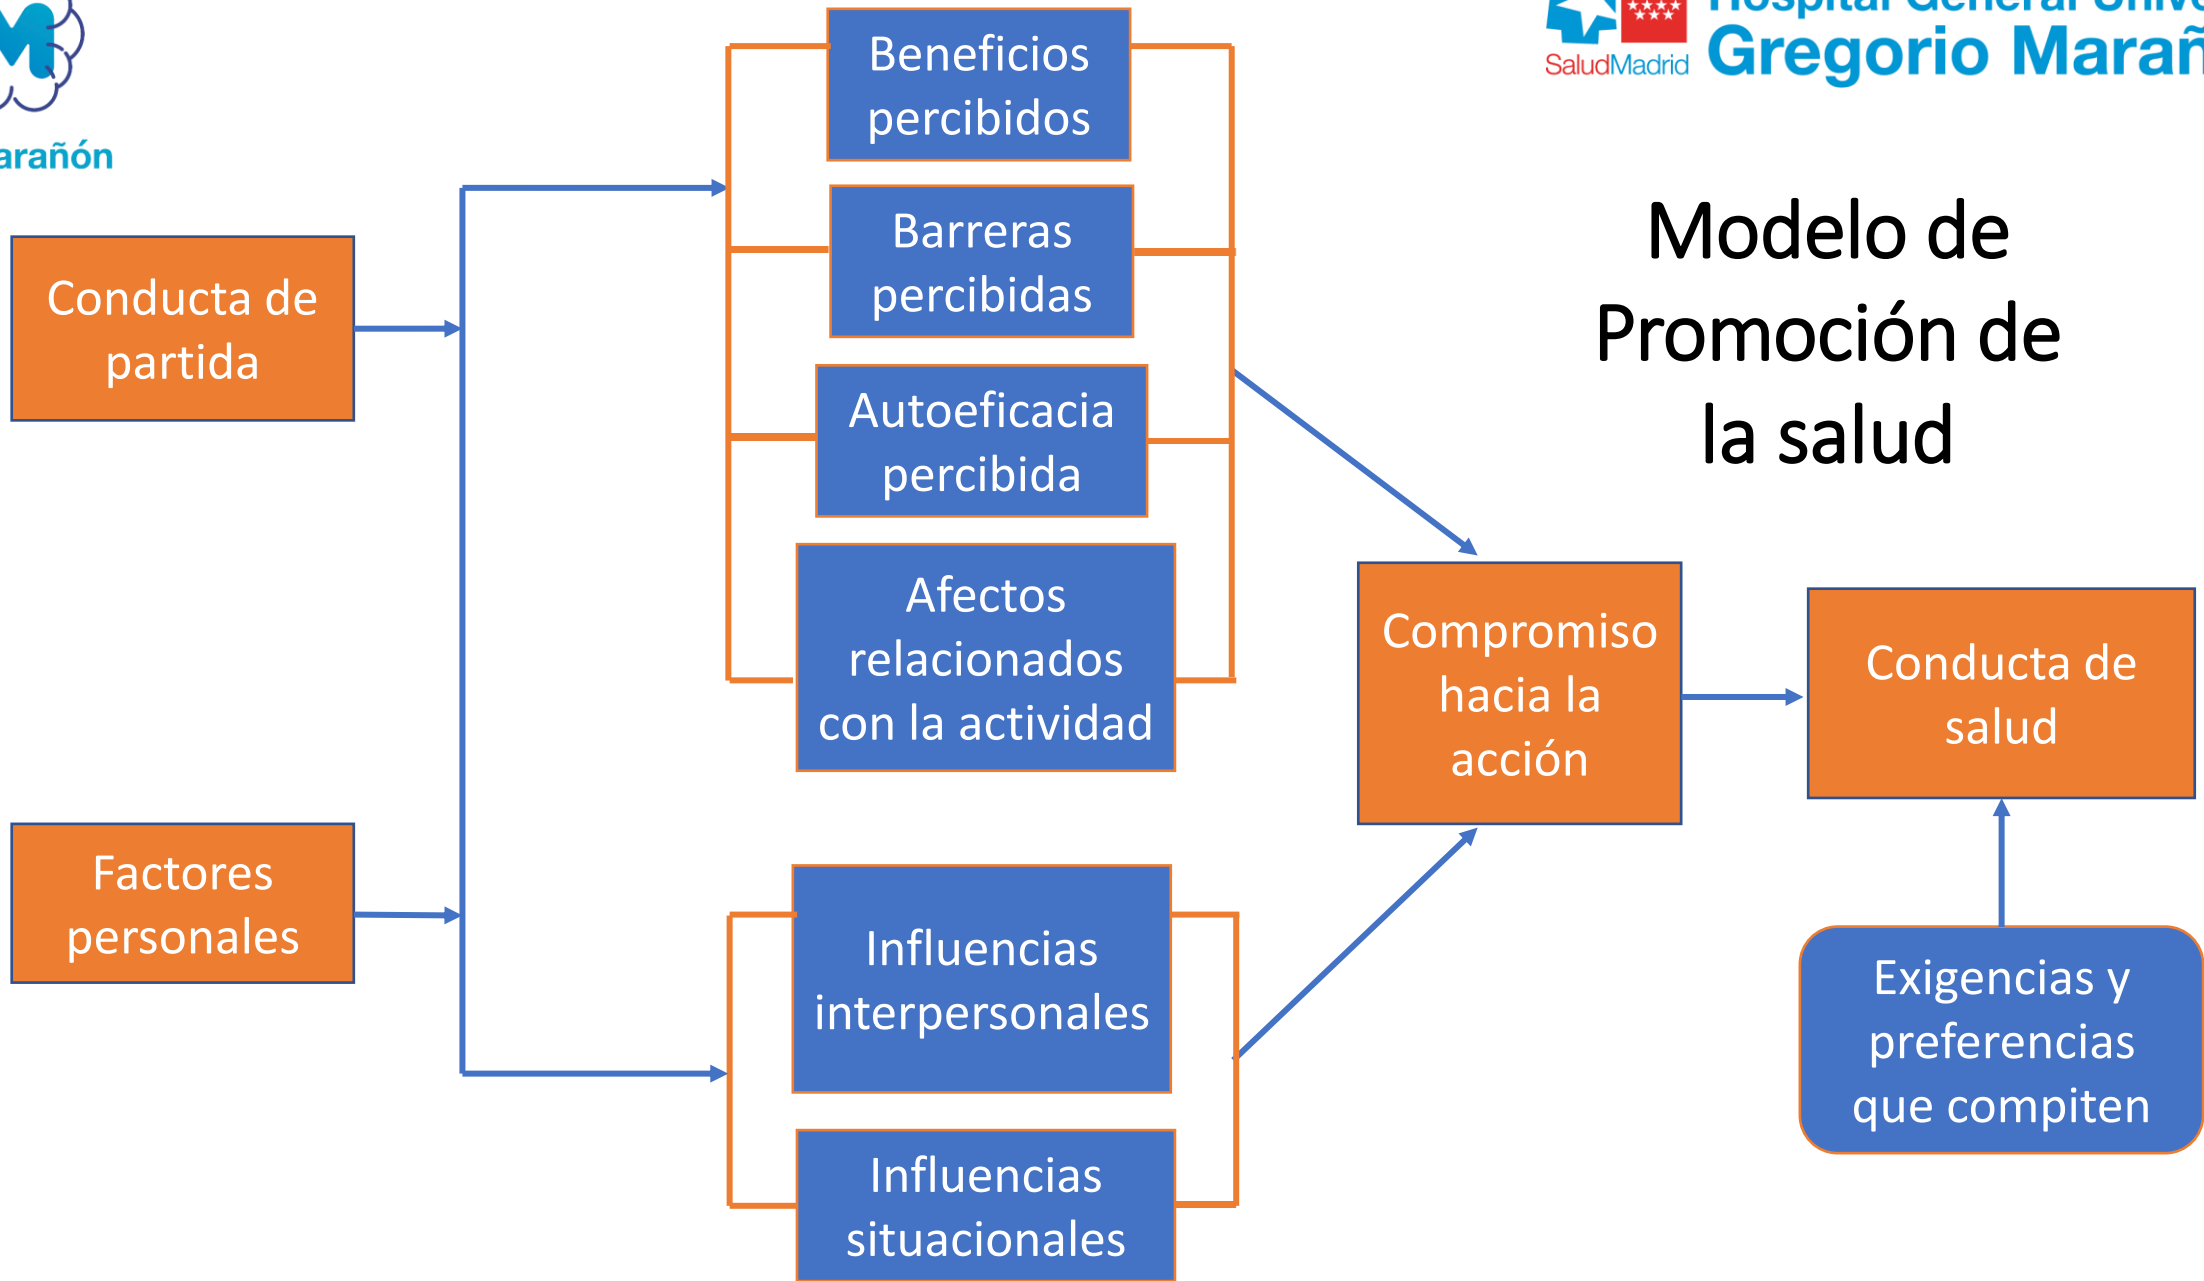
arañón

SaludMadrid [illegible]
Gregorio Marañ

Modelo de Promoción de la salud

Conducta de partida

Factores personales

Beneficios percibidos

Barreras percibidas

Autoeficacia percibida

Afectos relacionados con la actividad

Influencias interpersonales

Influencias situacionales

Compromiso hacia la acción

Conducta de salud

Exigencias y preferencias que compiten